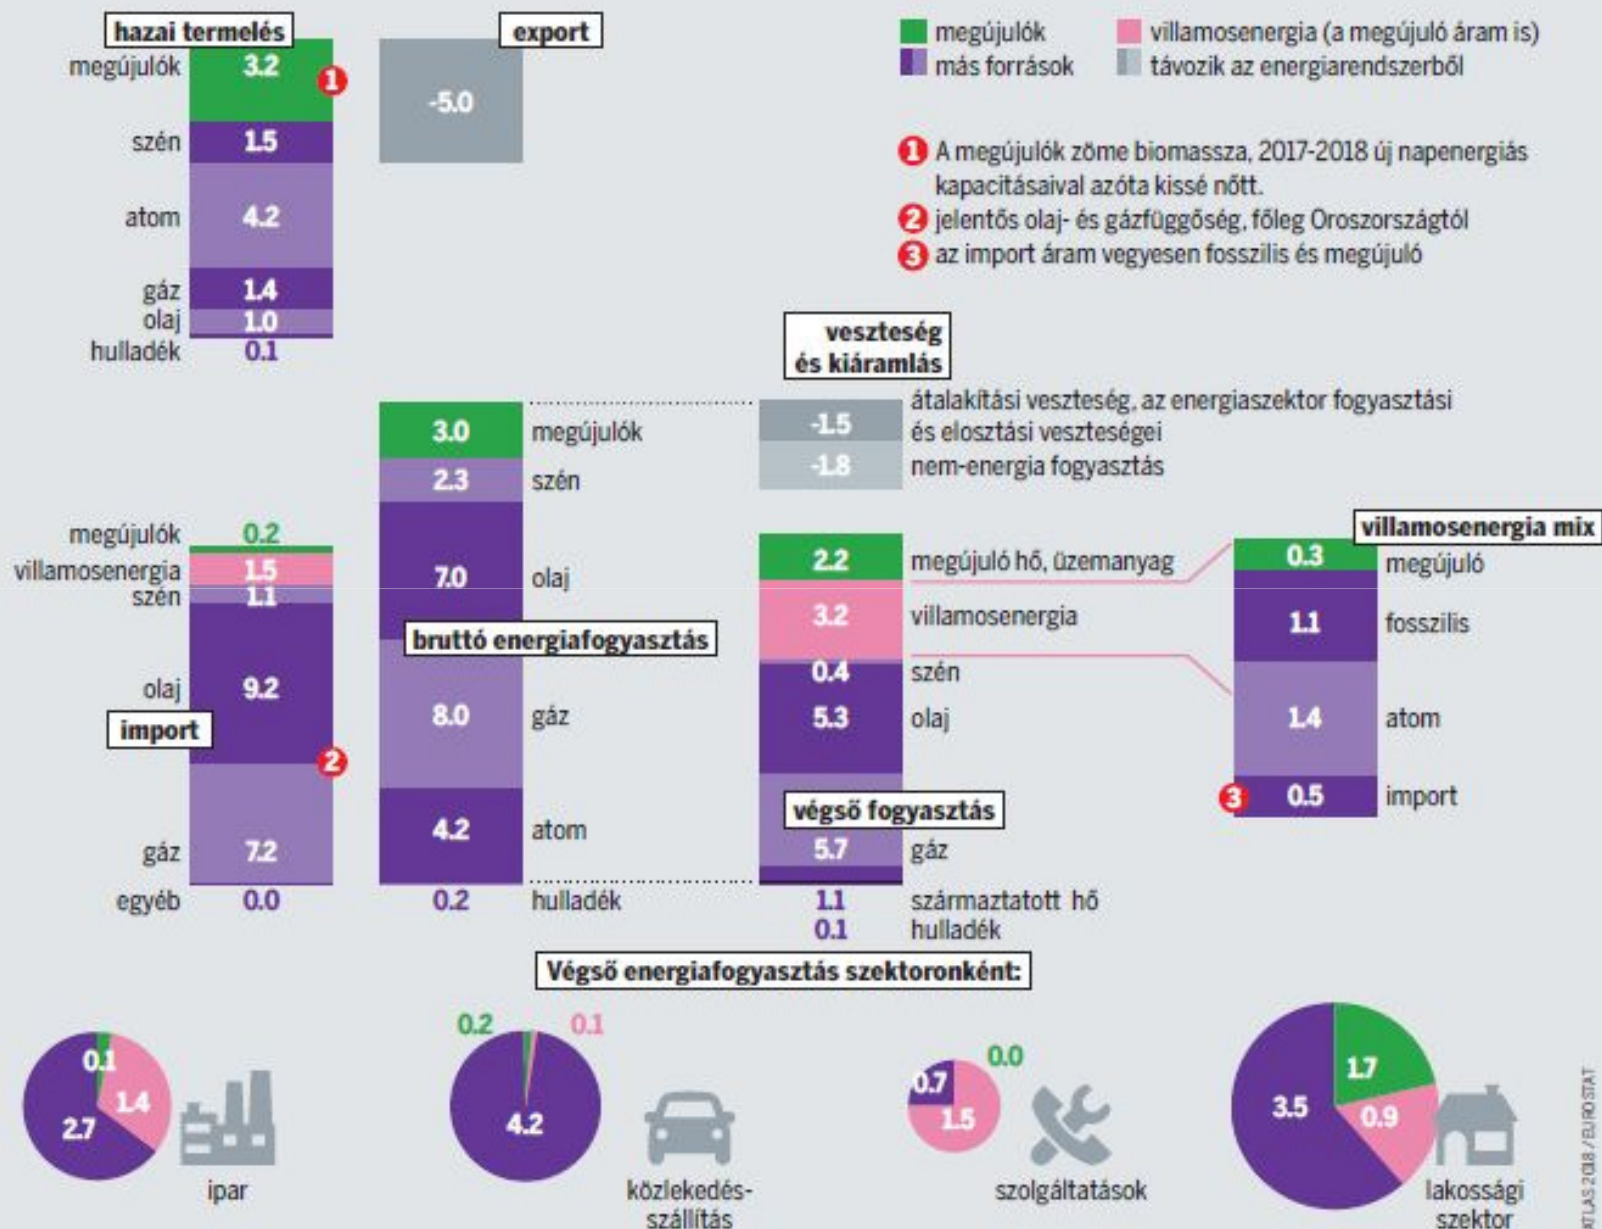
hazai termelés
megújulók 3.2
szén 1.5
atom 4.2
gáz 1.4
olaj 1.0
hulladék 0.1

export
-5.0

megújulók
más források
villamosenergia (a megújuló áram is)
távozik az energiarendszerből

1 A megújulók zöme biomassza, 2017-2018 új napenergiás kapacitásaival azóta kissé nőtt.
2 jelentős olaj- és gázfüggőség, főleg Oroszországtól
3 az import áram vegyesen fosszilis és megújuló

veszteség és kiáramlás
-1.5 átalakítási veszteség, az energiaszektor fogyasztási és elosztási veszteségei
-1.8 nem-energia fogyasztás

3.0 megújulók
2.3 szén
7.0 olaj
bruttó energiafogyasztás
8.0 gáz
4.2 atom
0.2 hulladék

megújulók 0.2
villamosenergia 1.5
szén 1.1
olaj 9.2
import
gáz 7.2
egyéb 0.0

2.2 megújuló hő, üzemanyag
3.2 villamosenergia
0.4 szén
5.3 olaj
végső fogyasztás
5.7 gáz
1.1 származtatott hő
0.1 hulladék

villamosenergia mix
0.3 megújuló
1.1 fosszilis
1.4 atom
0.5 import

Végső energiafogyasztás szektoronként:

0.1 1.4 2.7 ipar
0.2 0.1 4.2 közlekedés-szállítás
0.7 0.0 1.5 szolgáltatások
1.7 3.5 0.9 lakossági szektor

ATLAS 2018 / EUROSTAT